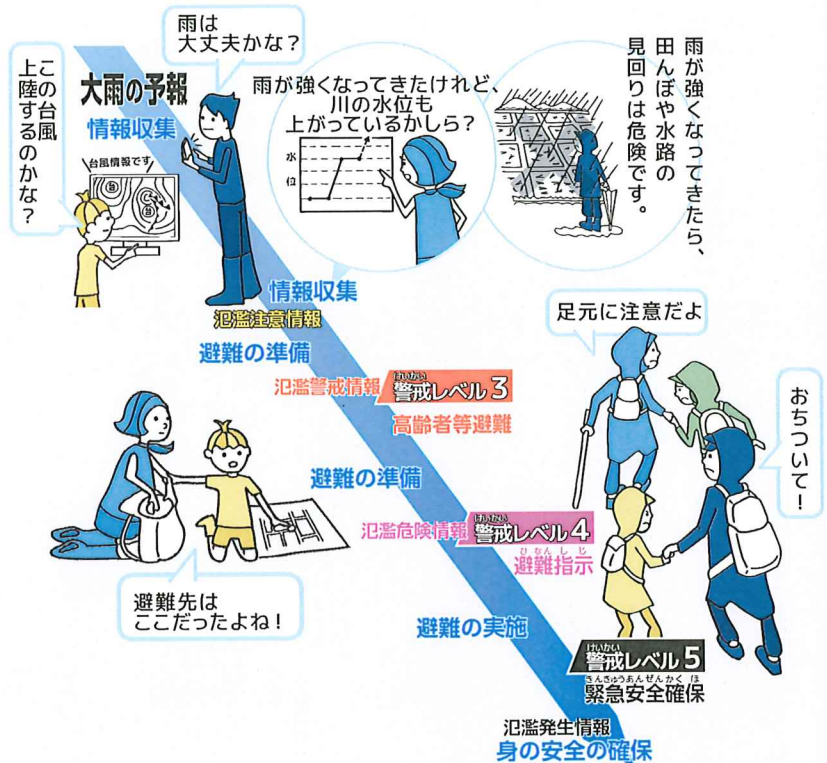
この台風上陸するのかな？

雨は大丈夫かな？

大雨の予報

情報収集

台風情報です

雨が強くなってきたけれど、川の水位も上がっているかしら？

水
位

雨が強くなってきたら、田んぼや水路の見回りは危険です。

情報収集

氾濫注意情報

避難の準備

氾濫警戒情報 警戒レベル3

高齢者等避難

足元に注意だよ

おちついて！

避難の準備

氾濫危険情報 警戒レベル4

避難指示

避難先はここだったよね！

避難の実施

警戒レベル5

緊急安全確保

氾濫発生情報

身の安全の確保